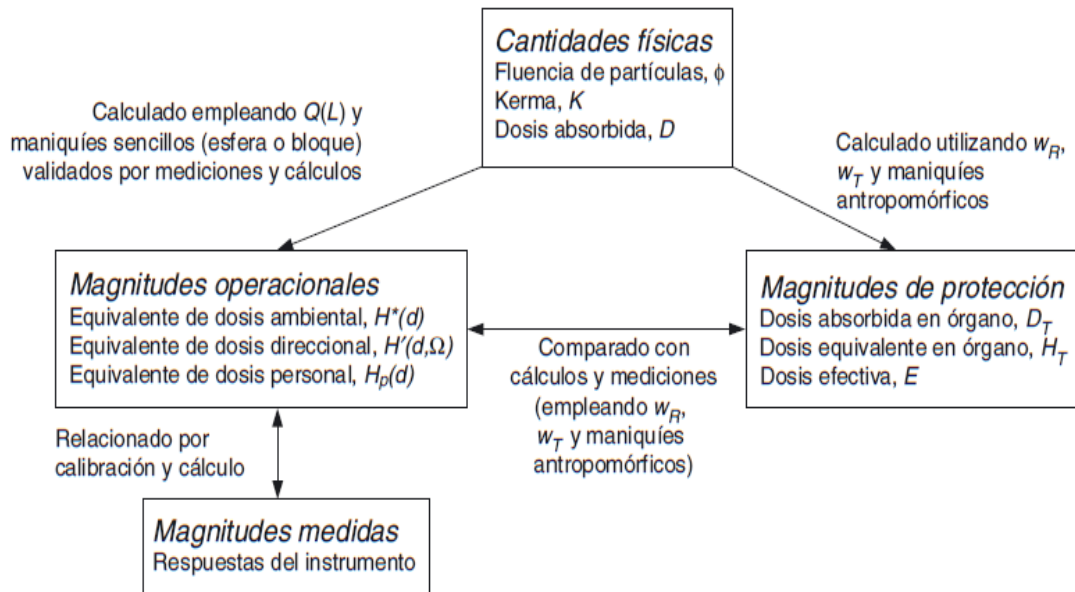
Cantidades físicas
Fluencia de partículas, $\phi$
Kerma, $K$
Dosis absorbida, $D$

Calculado empleando $Q(L)$ y maniquíes sencillos (esfera o bloque) validados por mediciones y cálculos

Calculado utilizando $w_R$, $w_T$ y maniquíes antropomórficos

Magnitudes operacionales
Equivalente de dosis ambiental, $H^*(d)$
Equivalente de dosis direccional, $H'(d,\Omega)$
Equivalente de dosis personal, $H_p(d)$

Comparado con cálculos y mediciones (empleando $w_R$, $w_T$ y maniquíes antropomórficos)

Magnitudes de protección
Dosis absorbida en órgano, $D_T$
Dosis equivalente en órgano, $H_T$
Dosis efectiva, $E$

Relacionado por calibración y cálculo

Magnitudes medidas
Respuestas del instrumento